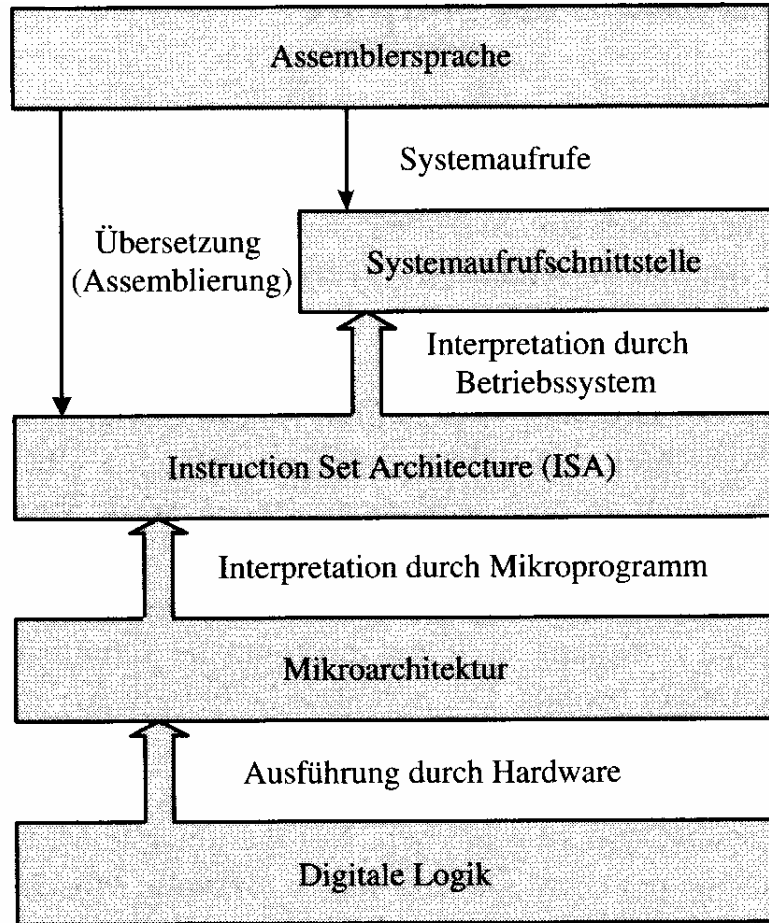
Assemblersprache

Systemaufrufe

Übersetzung (Assemblierung)

Systemaufrufschnittstelle

Interpretation durch Betriebssystem

Instruction Set Architecture (ISA)

Interpretation durch Mikroprogramm

Mikroarchitektur

Ausführung durch Hardware

Digitale Logik